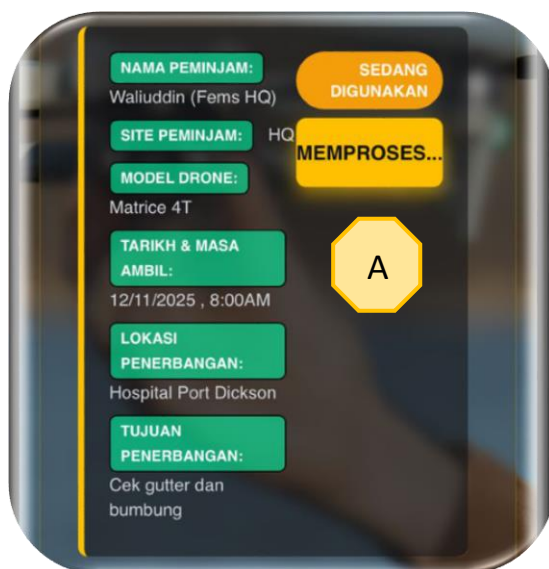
NAMA PEMINJAM:
Waliuddin (Fems HQ)

SEDANG DIGUNAKAN

SITE PEMINJAM: HQ

MEMPROSES...

MODEL DRONE:
Matrice 4T

A

TARIKH & MASA AMBIL:
12/11/2025 , 8:00AM

LOKASI PENERBANGAN:
Hospital Port Dickson

TUJUAN PENERBANGAN:
Cek gutter dan bumbung